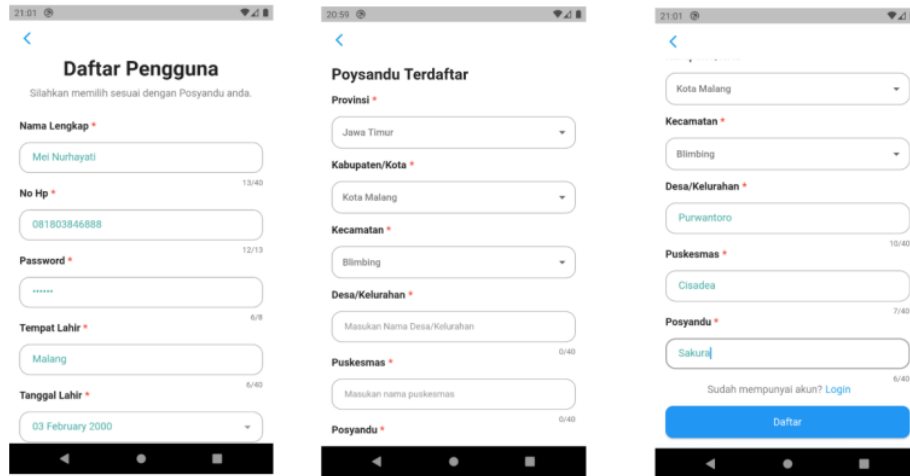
21:01

<

Daftar Pengguna

Silahkan memilih sesuai dengan Posyandu anda.

Nama Lengkap *

Mei Nurhayati

13/40

No Hp *

081803846888

12/13

Password *

••••••

6/8

Tempat Lahir *

Malang

6/40

Tanggal Lahir *

03 February 2000

20:59

<

Poysandu Terdaftar

Provinsi *

Jawa Timur

Kabupaten/Kota *

Kota Malang

Kecamatan *

Blimbing

Desa/Kelurahan *

Masukan Nama Desa/Kelurahan

0/40

Puskesmas *

Masukan nama puskesmas

0/40

Posyandu *

21:01

<

Kota Malang

Kecamatan *

Blimbing

Desa/Kelurahan *

Purwantoro

10/40

Puskesmas *

Cisadea

7/40

Posyandu *

Sakura

6/40

Sudah mempunyai akun? Login

Daftar